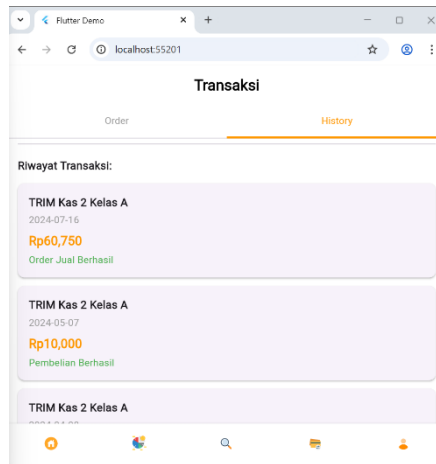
Flutter Demo
localhost:55201

Transaksi

Order
History

Riwayat Transaksi:

TRIM Kas 2 Kelas A
2024-07-16
Rp60,750
Order Jual Berhasil

TRIM Kas 2 Kelas A
2024-05-07
Rp10,000
Pembelian Berhasil

TRIM Kas 2 Kelas A
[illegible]